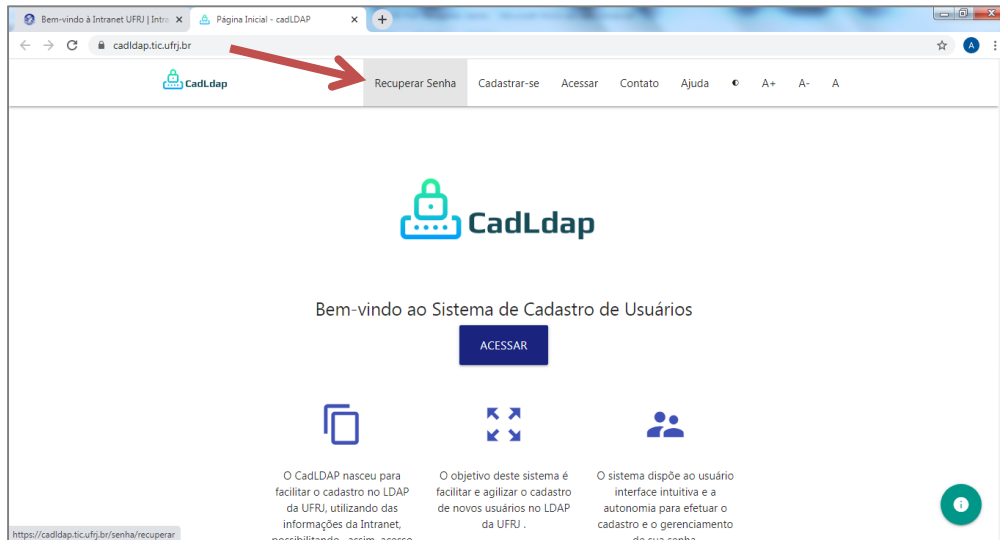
Bem-vindo à Intranet UFRJ | Intra ×
Página Inicial - cadLDAP ×
+

cadldap.tic.ufrj.br

A

CadLdap
Recuperar Senha
Cadastrar-se
Acessar
Contato
Ajuda
A+
A-
A

CadLdap

Bem-vindo ao Sistema de Cadastro de Usuários

ACESSAR

O CadLDAP nasceu para facilitar o cadastro no LDAP da UFRJ, utilizando das informações da Intranet, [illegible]

O objetivo deste sistema é facilitar e agilizar o cadastro de novos usuários no LDAP da UFRJ .

O sistema dispõe ao usuário interface intuitiva e a autonomia para efetuar o cadastro e o gerenciamento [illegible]

https://cadldap.tic.ufrj.br/senha/recuperar